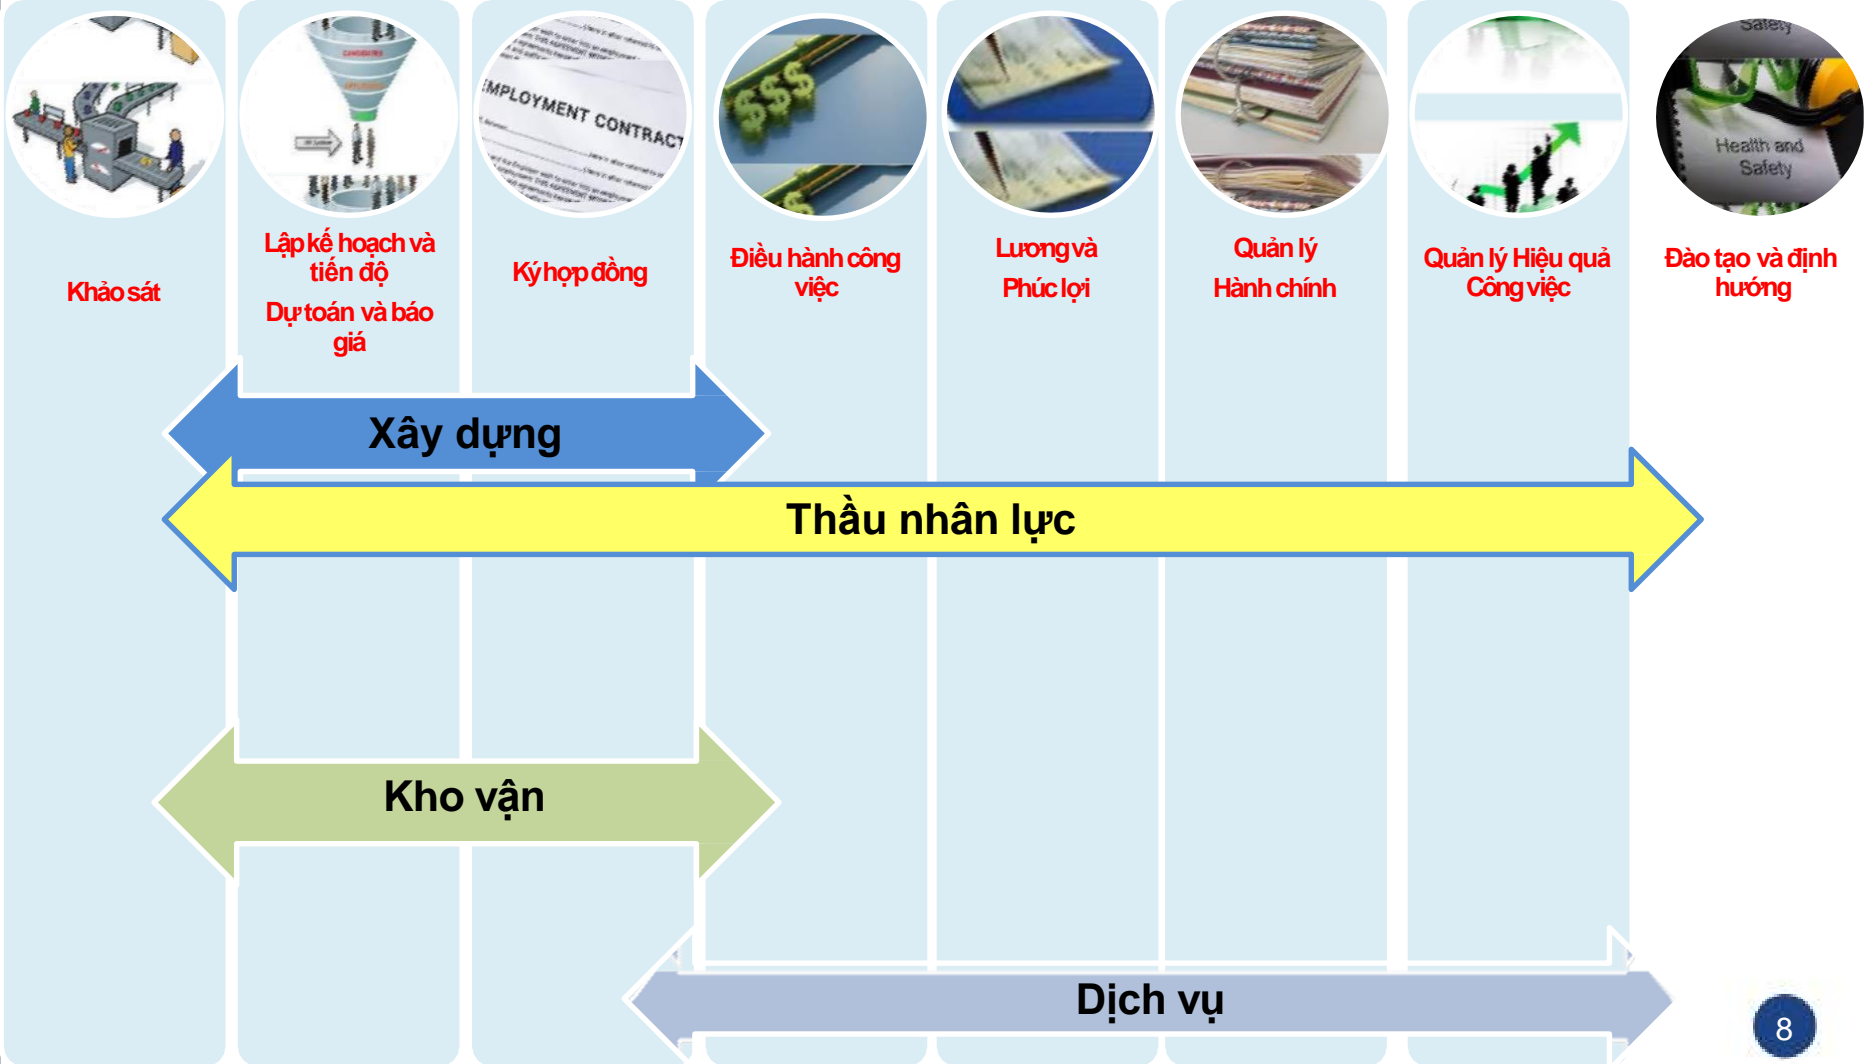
EMPLOYMENT CONTRACT

Safety

Health and Safety

Khảo sát

Lập kế hoạch và tiến độ

Dự toán và báo giá

Ký hợp đồng

Điều hành công việc

Lương và Phúc lợi

Quản lý Hành chính

Quản lý Hiệu quả Công việc

Đào tạo và định hướng

Xây dựng

Thầu nhân lực

Kho vận

Dịch vụ

8